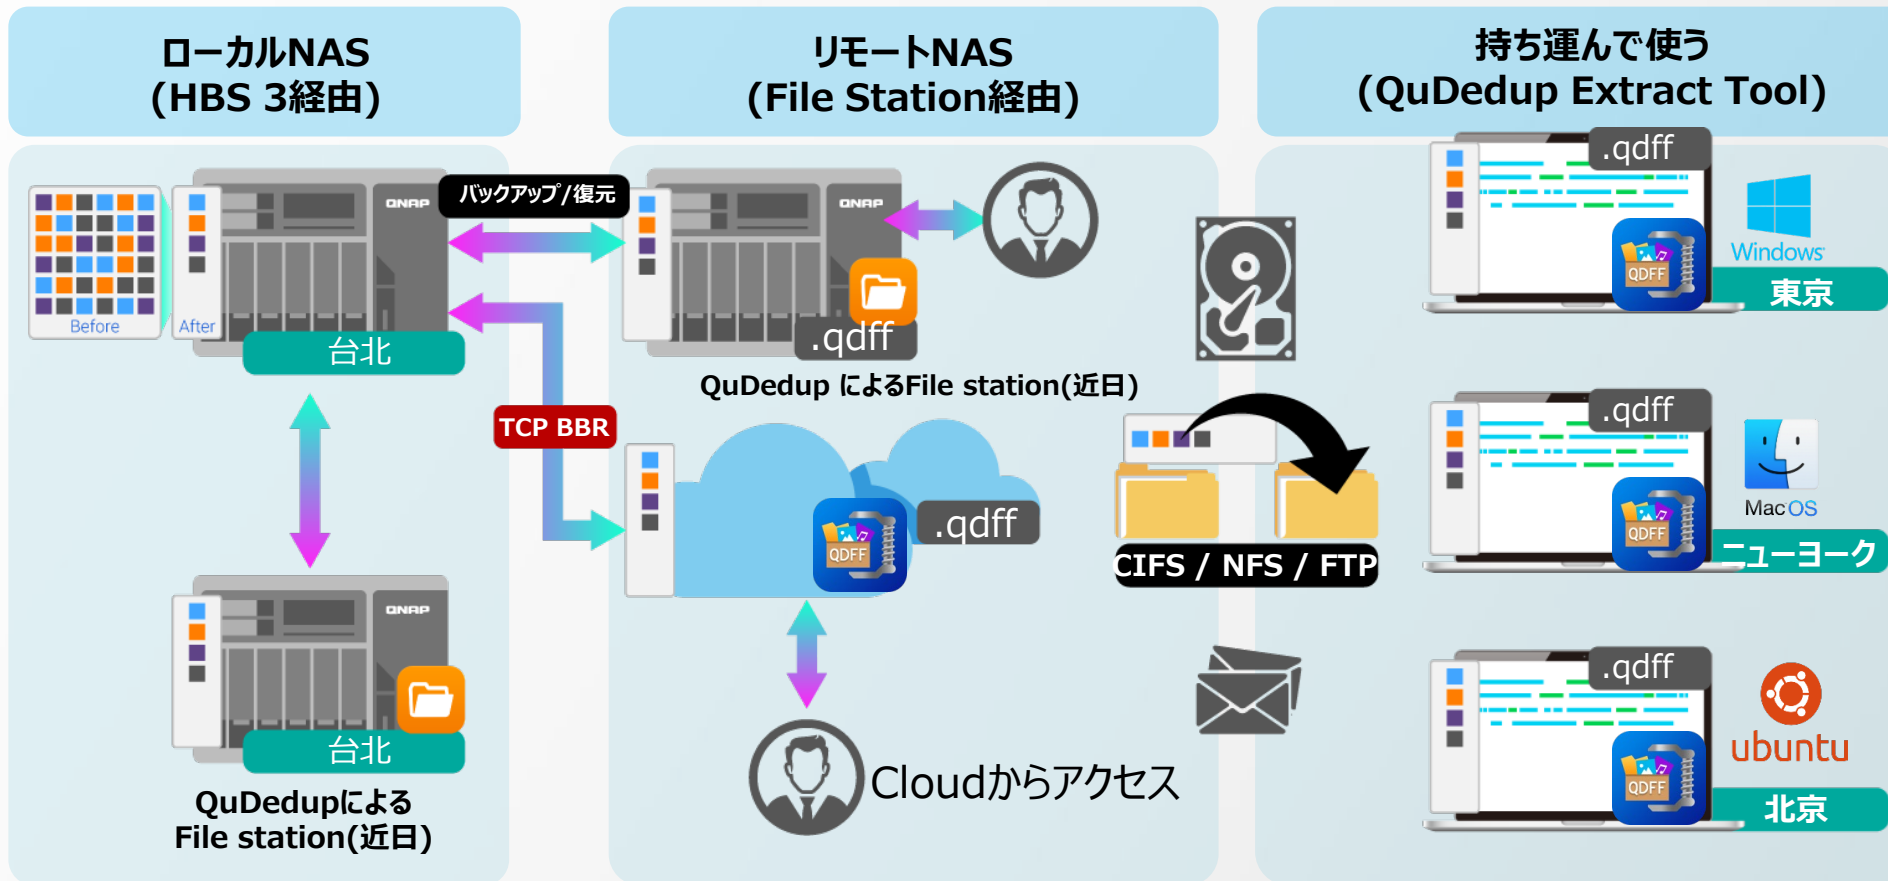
ローカルNAS
(HBS 3経由)

リモートNAS
(File Station経由)

持ち運んで使う
(QuDedup Extract Tool)

Before

After

QNAP

台北

バックアップ/復元

QNAP

.qdff

QuDedup によるFile station(近日)

TCP BBR

QDFF

.qdff

CIFS / NFS / FTP

QNAP

台北

QuDedupによる
File station(近日)

Cloudからアクセス

.qdff

QDFF

Windows

東京

.qdff

QDFF

MacOS

ニューヨーク

.qdff

QDFF

ubuntu

北京